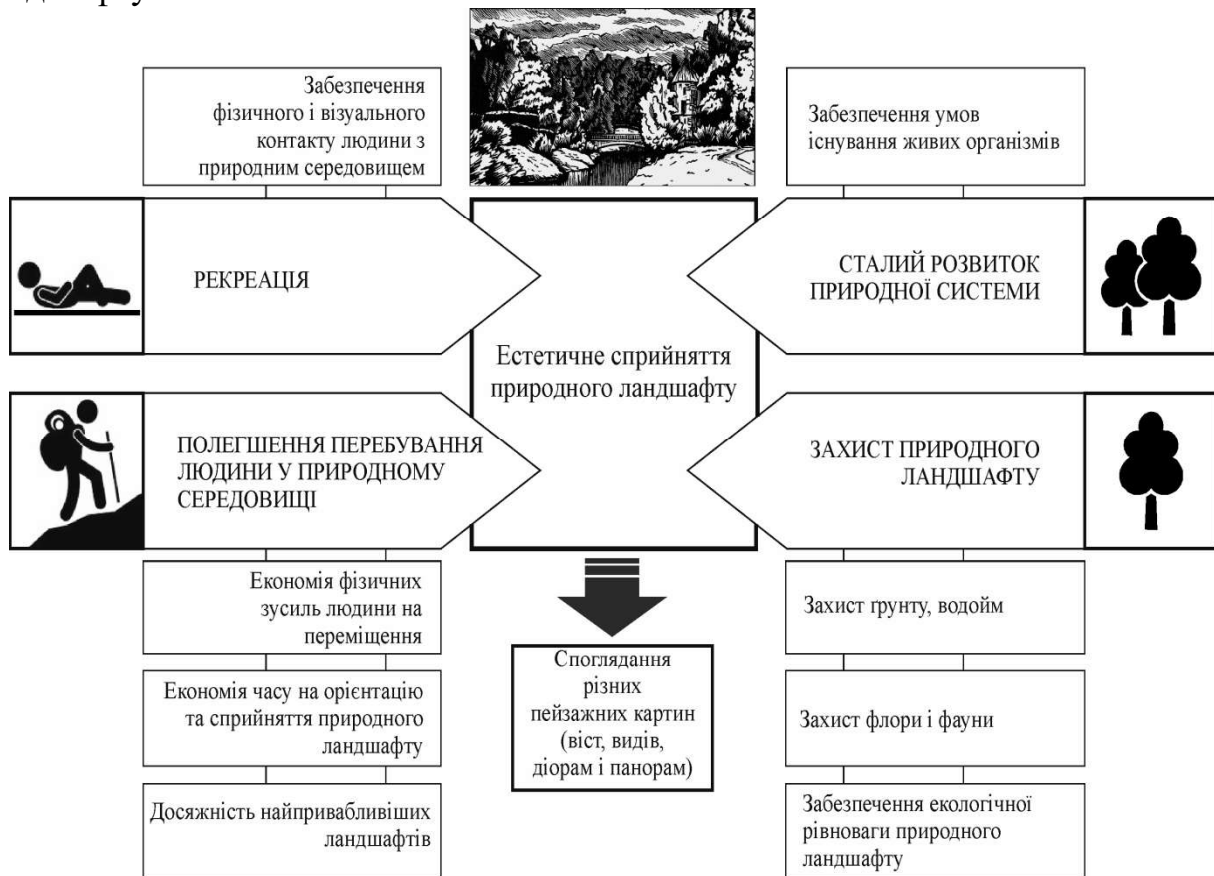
Забезпечення фізичного і візуального контакту людини з природним середовищем

Забезпечення умов існування живих організмів

РЕКРЕАЦІЯ

СТАЛИЙ РОЗВИТОК ПРИРОДНОЇ СИСТЕМИ

Естетичне сприйняття природного ландшафту

ПОЛЕГШЕННЯ ПЕРЕБУВАННЯ ЛЮДИНИ У ПРИРОДНОМУ СЕРЕДОВИЩІ

ЗАХИСТ ПРИРОДНОГО ЛАНДШАФТУ

Економія фізичних зусиль людини на переміщення

Економія часу на орієнтацію та сприйняття природного ландшафту

Досяжність найпривабливіших ландшафтів

Споглядання різних пейзажних картин (віст, видів, діорам і панорам)

Захист ґрунту, водойм

Захист флори і фауни

Забезпечення екологічної рівноваги природного ландшафту